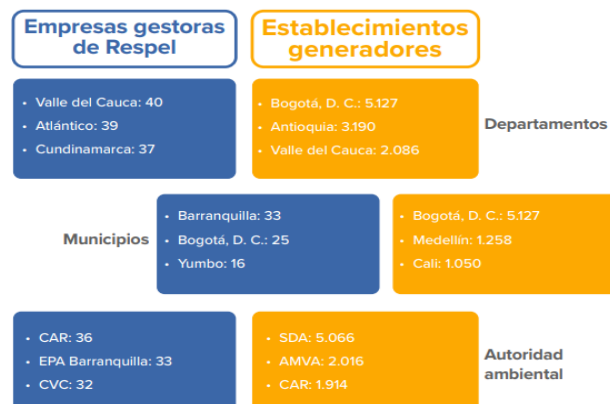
Empresas gestoras de Respel

Establecimientos generadores

• Valle del Cauca: 40
• Atlántico: 39
• Cundinamarca: 37

• Bogotá, D. C.: 5.127
• Antioquia: 3.190
• Valle del Cauca: 2.086

Departamentos

Municipios

• Barranquilla: 33
• Bogotá, D. C.: 25
• Yumbo: 16

• Bogotá, D. C.: 5.127
• Medellín: 1.258
• Cali: 1.050

• CAR: 36
• EPA Barranquilla: 33
• CVC: 32

• SDA: 5.066
• AMVA: 2.016
• CAR: 1.914

Autoridad ambiental